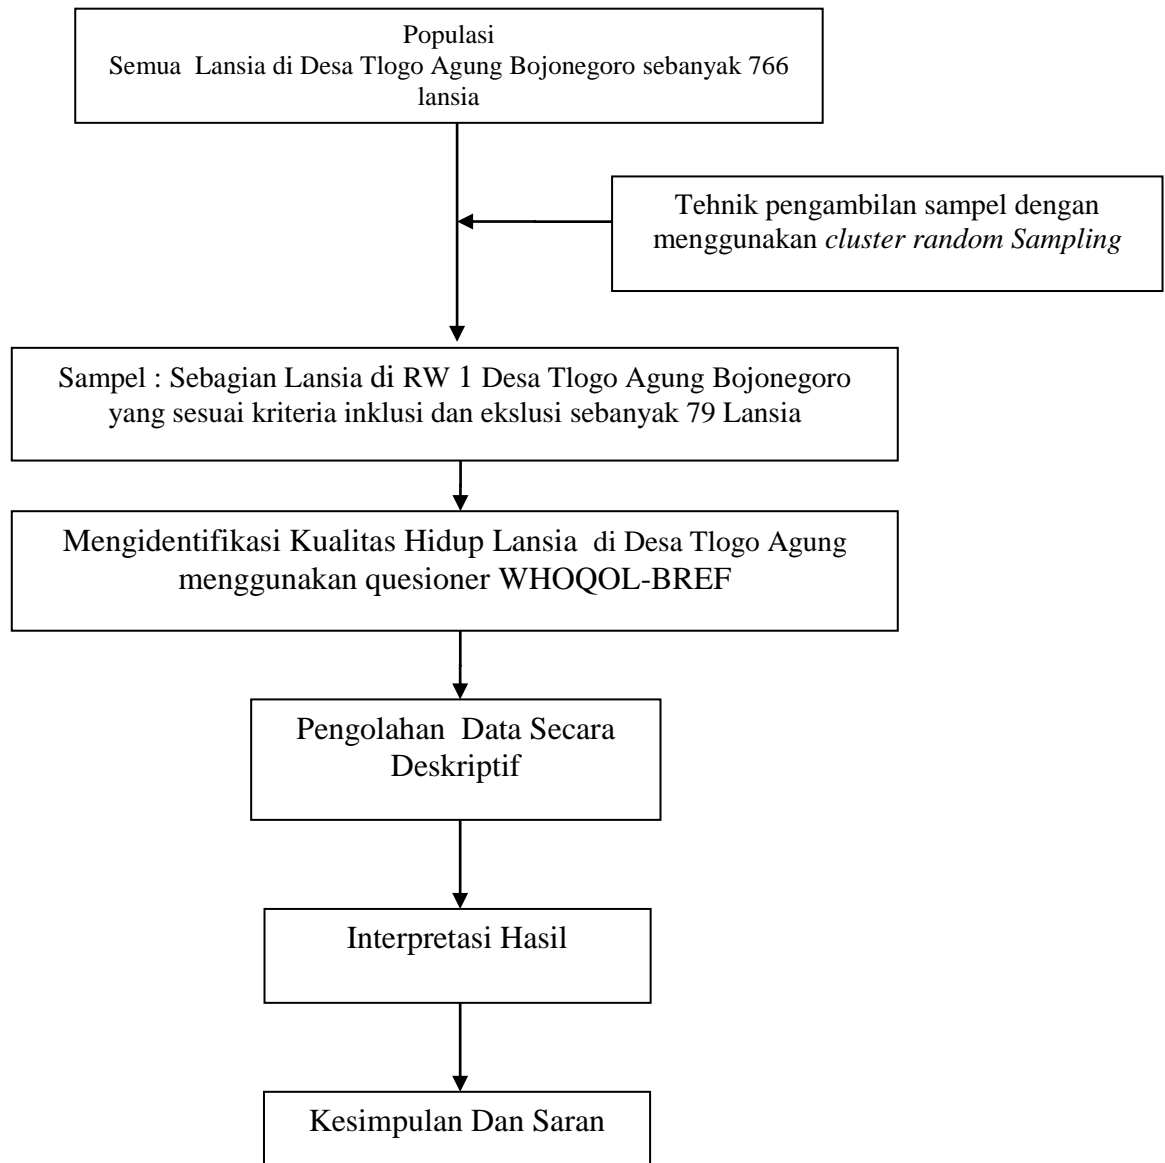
Populasi
Semua Lansia di Desa Tlogo Agung Bojonegoro sebanyak 766 lansia

Tehnik pengambilan sampel dengan menggunakan *cluster random Sampling*

Sampel : Sebagian Lansia di RW 1 Desa Tlogo Agung Bojonegoro yang sesuai kriteria inklusi dan ekslusi sebanyak 79 Lansia

Mengidentifikasi Kualitas Hidup Lansia di Desa Tlogo Agung menggunakan quesioner WHOQOL-BREF

Pengolahan Data Secara Deskriptif

Interpretasi Hasil

Kesimpulan Dan Saran